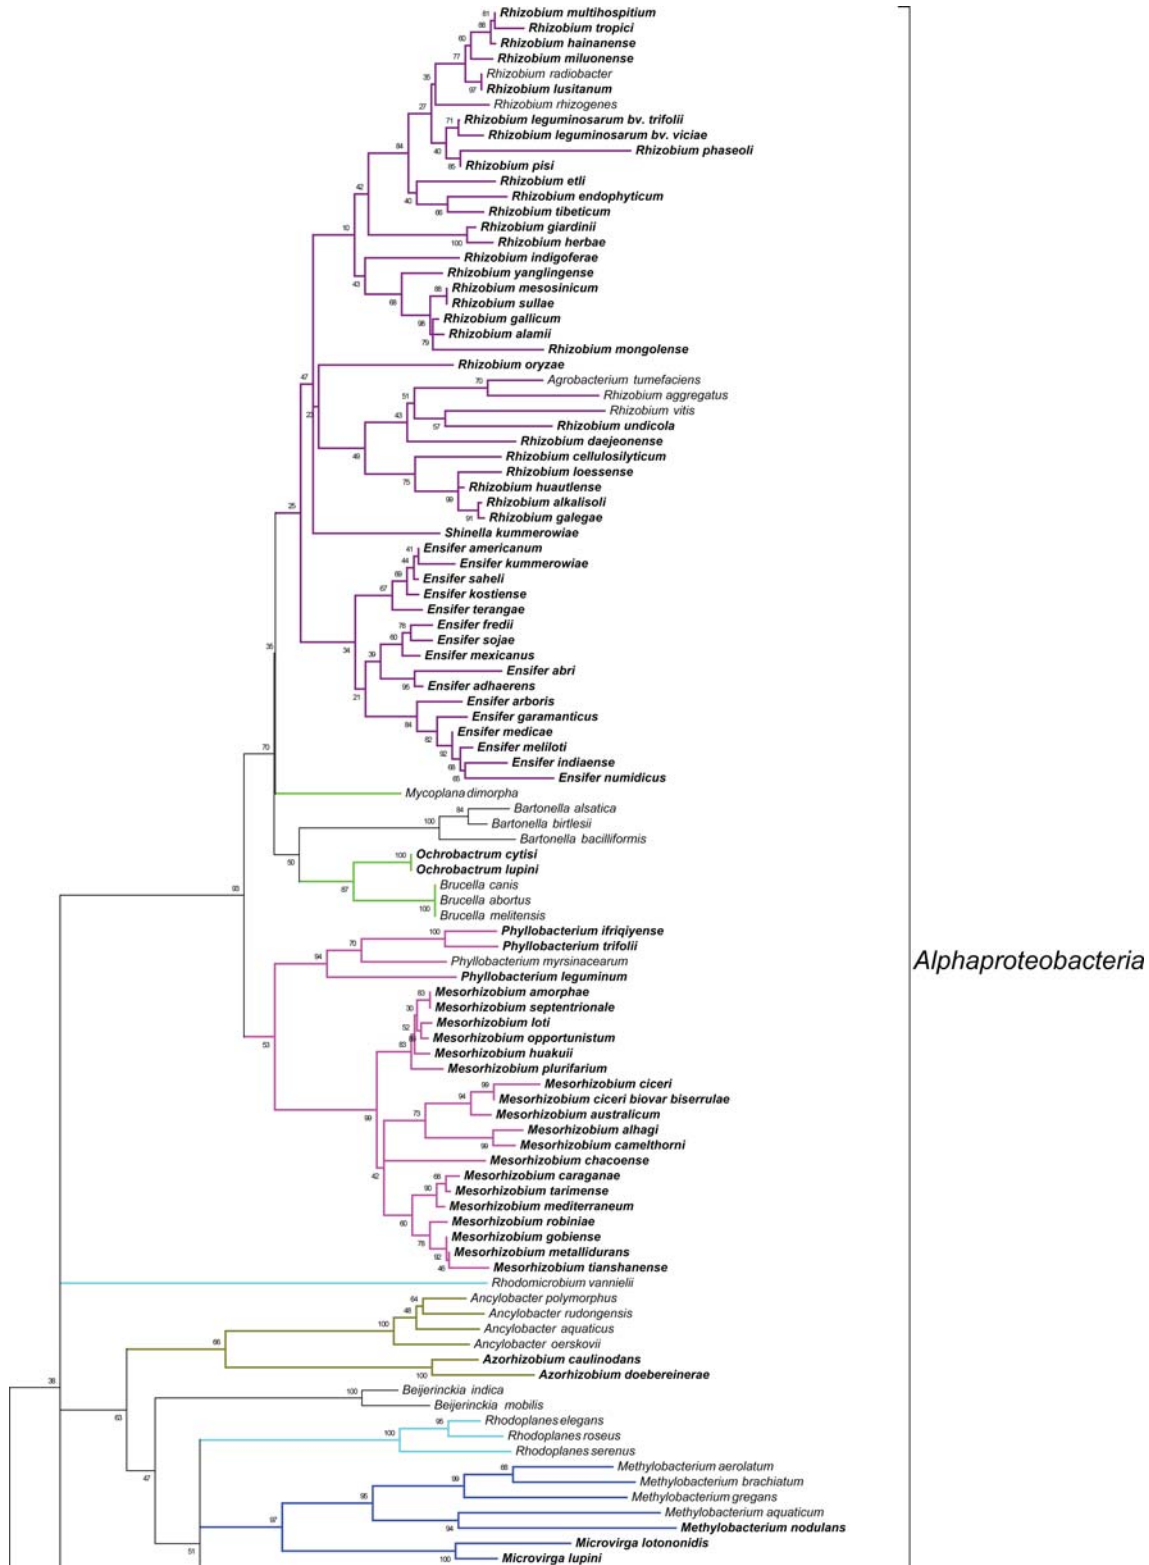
81 Rhizobium multihospitium
88 Rhizobium tropici
60 Rhizobium hainanense
77 Rhizobium miluonense
35 Rhizobium radiobacter
97 Rhizobium lusitanum
27 Rhizobium rhizogenes
71 Rhizobium leguminosarum bv. trifolii
84 Rhizobium leguminosarum bv. viciae
40 Rhizobium phaseoli
85 Rhizobium pisi
42 Rhizobium etli
40 Rhizobium endophyticum
86 Rhizobium tibeticum
10 Rhizobium giardinii
100 Rhizobium herbae
Rhizobium indigoferae
43 Rhizobium yanglingense
68 Rhizobium mesosinicum
88 Rhizobium sullae
Rhizobium gallicum
98 Rhizobium alamii
79 Rhizobium mongolense
47 Rhizobium oryzae
70 Agrobacterium tumefaciens
51 Rhizobium aggregatus
22 Rhizobium vitis
43 Rhizobium undicola
57 Rhizobium daejeonense
49 Rhizobium cellulosilyticum
75 Rhizobium loessense
Rhizobium huautlense
99 Rhizobium alkalisoli
91 Rhizobium galegae
25 Shinella kummerowiae
41 Ensifer americanum
44 Ensifer kummerowiae
69 Ensifer saheli
67 Ensifer kostiense
Ensifer terangae
35 Ensifer fredii
78 Ensifer sojae
60 Ensifer mexicanus
34 Ensifer abri
39 Ensifer adhaerens
95 Ensifer arboris
21 Ensifer garamanticus
84 Ensifer medicae
82 Ensifer meliloti
92 Ensifer indiaense
68 Ensifer numidicus
65
70 Mycoplana dimorpha
84 Bartonella alsatica
100 Bartonella birtlesii
Bartonella bacilliformis
50 Ochrobactrum cytisi
100 Ochrobactrum lupini
87 Brucella canis
Brucella abortus
93 100 Brucella melitensis
100 Phyllobacterium ifriqiyense
70 Phyllobacterium trifolii
94 Phyllobacterium myrsinacearum
Phyllobacterium leguminum
63 Mesorhizobium amorphae
30 Mesorhizobium septentrionale
52 Mesorhizobium loti
53 86 Mesorhizobium opportunistum
83 Mesorhizobium huakuii
Mesorhizobium plurifarium
99 Mesorhizobium ciceri
94 Mesorhizobium ciceri biovar biserrulae
99 Mesorhizobium australicum
73 Mesorhizobium alhagi
99 Mesorhizobium camelthorni
Mesorhizobium chacoense
42 68 Mesorhizobium caraganae
90 Mesorhizobium tarimense
Mesorhizobium mediterraneum
60 Mesorhizobium robiniae
78 Mesorhizobium gobiense
92 Mesorhizobium metallidurans
46 Mesorhizobium tianshanense
Rhodomicrobium vannielii
64 Ancylobacter polymorphus
48 Ancylobacter rudongensis
100 Ancylobacter aquaticus
66 Ancylobacter oerskovii
Azorhizobium caulinodans
100 Azorhizobium doebereinerae
38 100 Beijerinckia indica
Beijerinckia mobilis
63 95 Rhodoplanes elegans
100 Rhodoplanes roseus
Rhodoplanes serenus
47 65 Methylobacterium aerolatum
99 Methylobacterium brachiatum
95 Methylobacterium gregans
97 Methylobacterium aquaticum
94 Methylobacterium nodulans
51 Microvirga lotononidis
100 Microvirga lupini
Alphaproteobacteria